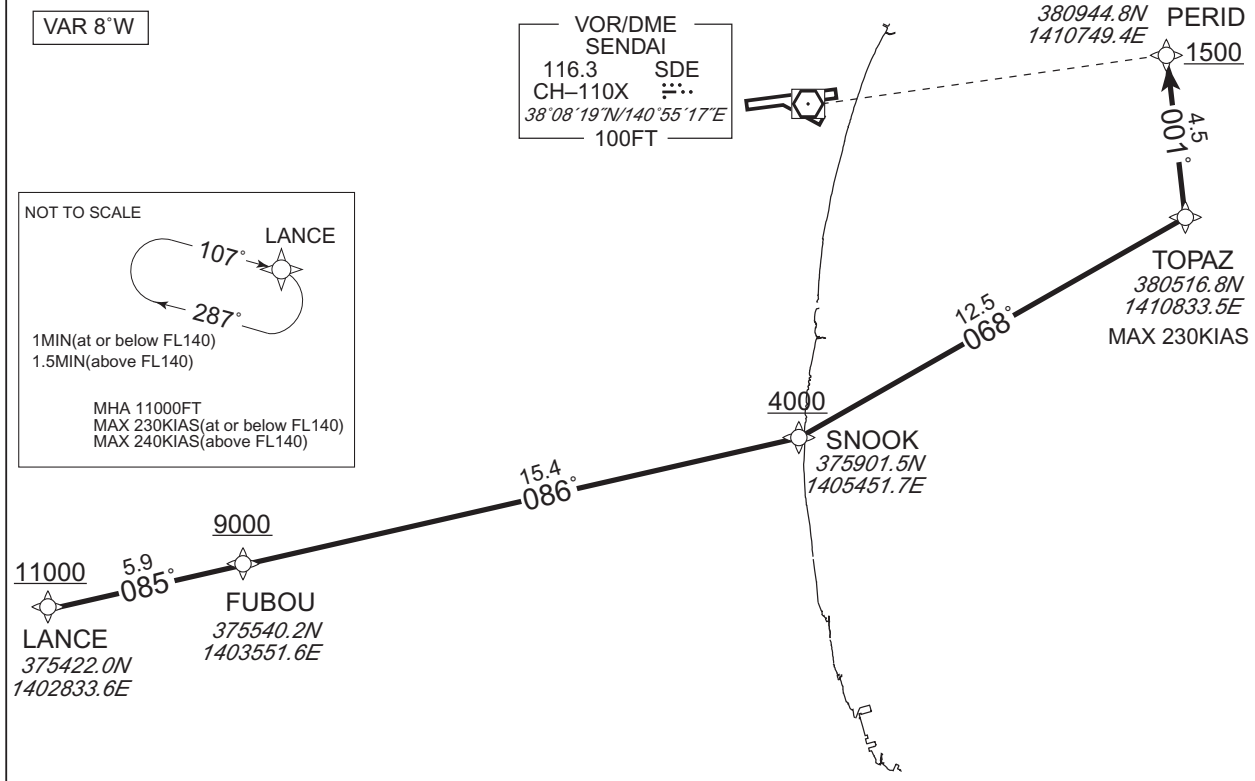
VAR 8°W

VOR/DME
SENDAI
116.3 SDE
CH–110X
38°08´19˝N/140°55´17˝E
100FT

380944.8N
1410749.4E
PERID
1500

4.5
001°

NOT TO SCALE
107°
LANCE
287°
1MIN(at or below FL140)
1.5MIN(above FL140)

MHA 11000FT
MAX 230KIAS(at or below FL140)
MAX 240KIAS(above FL140)

TOPAZ
380516.8N
1410833.5E
MAX 230KIAS

12.5
068°

4000
SNOOK
375901.5N
1405451.7E

15.4
086°

9000
11000
5.9
085°
FUBOU
375540.2N
1403551.6E

LANCE
375422.0N
1402833.6E